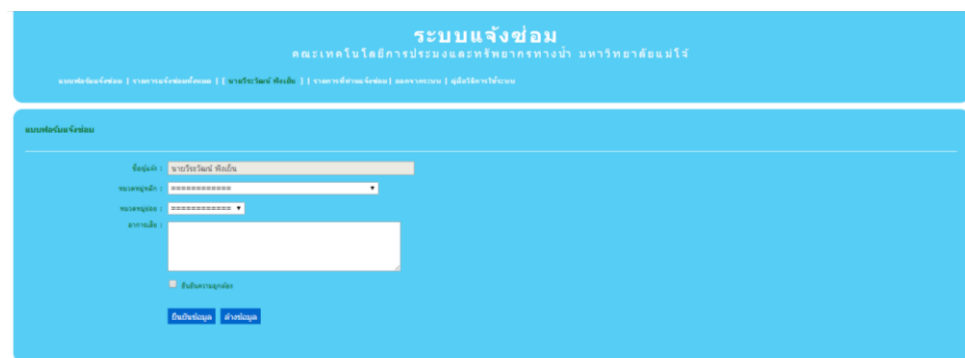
ระบบแจ้งซ่อม

คณะเทคโนโลยีการประมงและทรัพยากรทางน้ำ มหาวิทยาลัยแม่โจ้

แบบฟอร์มแจ้งซ่อม | รายการแจ้งซ่อมทั้งหมด | [ นายวีระวัฒน์ พึ่งเย็น ] | รายการที่ท่านแจ้งซ่อม | ออกจากระบบ | คู่มือวิธีการใช้ระบบ

แบบฟอร์มแจ้งซ่อม

ชื่อผู้แจ้ง : นายวีระวัฒน์ พึ่งเย็น

หมวดหมู่หลัก : ============

หมวดหมู่ย่อย : ============

อาการเสีย :

ยืนยันความถูกต้อง

ยืนยันข้อมูล ล้างข้อมูล